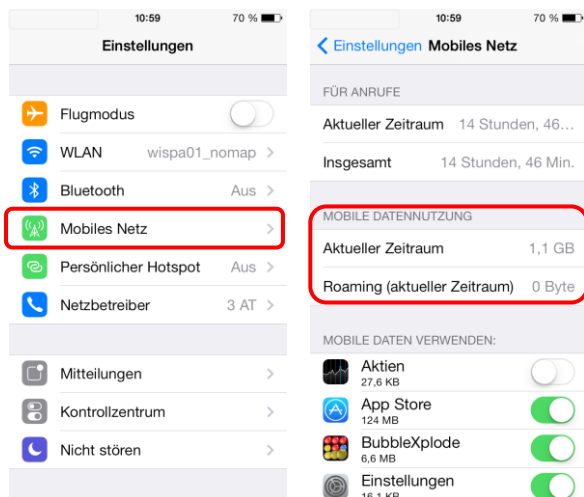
10:59
70 %

Einstellungen

Flugmodus

WLAN wispa01_nomap

Bluetooth Aus

Mobiles Netz

Persönlicher Hotspot Aus

Netzbetreiber 3 AT

Mitteilungen

Kontrollzentrum

Nicht stören

10:59
70 %

Einstellungen Mobiles Netz

FÜR ANRUFE

Aktueller Zeitraum 14 Stunden, 46...

Insgesamt 14 Stunden, 46 Min.

MOBILE DATENNUTZUNG

Aktueller Zeitraum 1,1 GB

Roaming (aktueller Zeitraum) 0 Byte

MOBILE DATEN VERWENDEN:

Aktien
27,6 KB

App Store
124 MB

BubbleXplode
6,6 MB

Einstellungen
16,1 KB